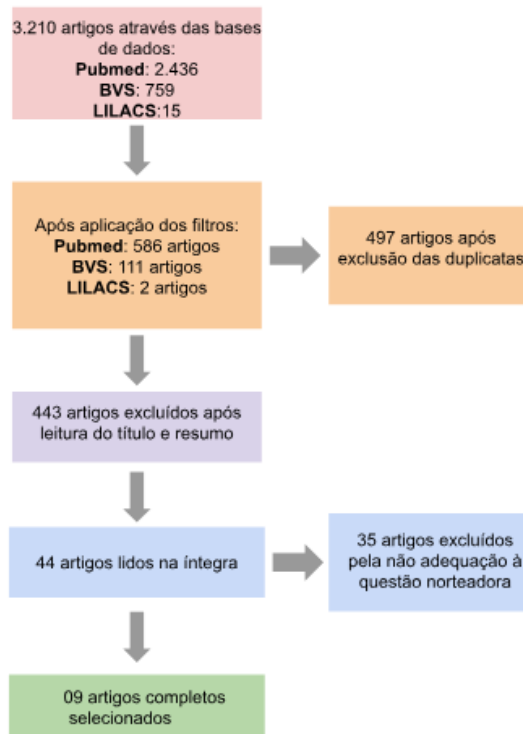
3.210 artigos através das bases de dados:
**Pubmed**: 2.436
**BVS**: 759
**LILACS**:15

Após aplicação dos filtros:
**Pubmed**: 586 artigos
**BVS**: 111 artigos
**LILACS**: 2 artigos

497 artigos após exclusão das duplicatas

443 artigos excluídos após leitura do título e resumo

44 artigos lidos na íntegra

35 artigos excluídos pela não adequação à questão norteadora

09 artigos completos selecionados